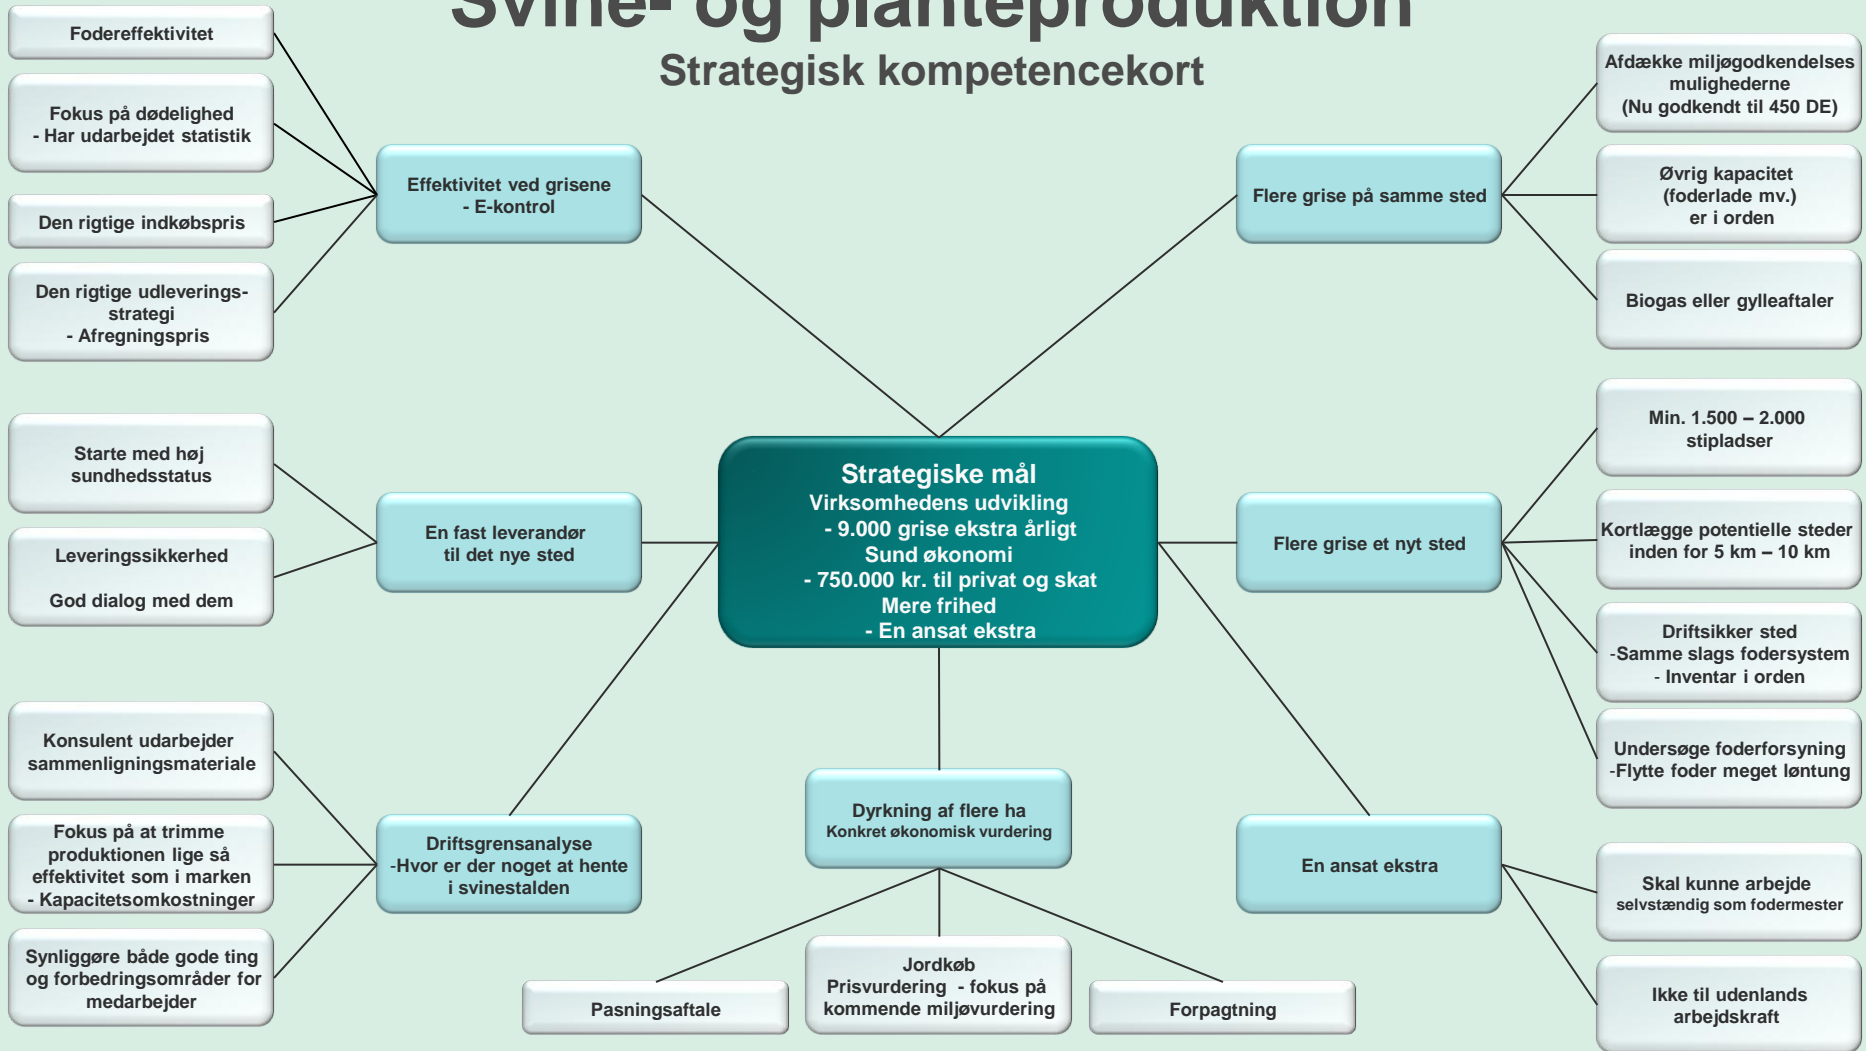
Svine- og planteproduktion

Strategisk kompetencekort

Fodereffektivitet

Fokus på dødelighed
- Har udarbejdet statistik

Den rigtige indkøbspris

Den rigtige udleveringsstrategi
- Afregningspris

Effektivitet ved grisene
- E-kontrol

Flere grise på samme sted

Afdække miljøgodkendelses mulighederne
(Nu godkendt til 450 DE)

Øvrig kapacitet
(foderlade mv.)
er i orden

Biogas eller gylleaftaler

Starte med høj sundhedsstatus

Leveringssikkerhed

God dialog med dem

En fast leverandør
til det nye sted

Strategiske mål
Virksomhedens udvikling
- 9.000 grise ekstra årligt
Sund økonomi
- 750.000 kr. til privat og skat
Mere frihed
- En ansat ekstra

Flere grise et nyt sted

Min. 1.500 – 2.000
stipladser

Kortlægge potentielle steder
inden for 5 km – 10 km

Driftsikker sted
-Samme slags fodersystem
- Inventar i orden

Undersøge foderforsyning
-Flytte foder meget løntung

Konsulent udarbejder
sammenligningsmateriale

Fokus på at trimme produktionen lige så effektivitet som i marken
- Kapacitetsomkostninger

Synliggøre både gode ting og forbedringsområder for medarbejder

Driftsgrensanalyse
-Hvor er der noget at hente
i svinestalden

Dyrkning af flere ha
Konkret økonomisk vurdering

En ansat ekstra

Skal kunne arbejde
selvstændig som fodermester

Ikke til udenlands
arbejdskraft

Pasningsaftale

Jordkøb
Prisvurdering - fokus på
kommende miljøvurdering

Forpagtning